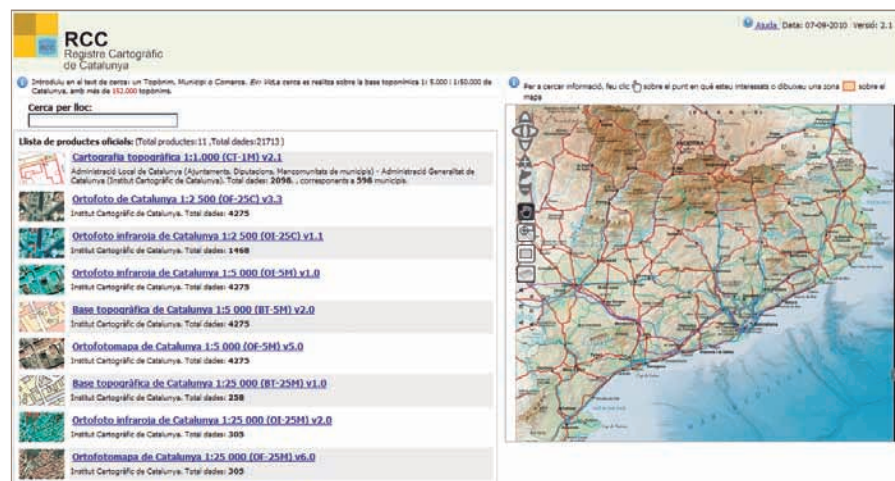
RCC
Registre Cartogràfic de Catalunya

Ajuda Data: 07-09-2010 Versió: 2.1

Introduïu en el text de cerca: un Topònim, Municipi o Comarca. En VoLa cerca es realitza sobre la base toponímica 1: 5.000 i 1/50.000 de Catalunya, amb més de 152.000 topònims.

Per a cercar informació, feu clic sobre el punt en què esteu interessats o dibuixeu una zona sobre el mapa

Cerca per lloc:

Llista de productes oficials: (Total productes:11 ,Total dades:21713 )

Cartografia topogràfica 1:1.000 (CT-1M) v2.1
Administració Local de Catalunya (Ajuntaments, Diputacions, Mancomunitats de municipis) - Administració Generalitat de Catalunya (Institut Cartogràfic de Catalunya). Total dades: 2096 , corresponents a 598 municipis.

Ortofoto de Catalunya 1:2 500 (OF-25C) v3.3
Institut Cartogràfic de Catalunya. Total dades: 4275

Ortofoto infraroja de Catalunya 1:2 500 (OI-25C) v1.1
Institut Cartogràfic de Catalunya. Total dades: 1468

Ortofoto infraroja de Catalunya 1:5 000 (OI-5M) v1.0
Institut Cartogràfic de Catalunya. Total dades: 4275

Base topogràfica de Catalunya 1:5 000 (BT-5M) v2.0
Institut Cartogràfic de Catalunya. Total dades: 4275

Ortofotomapa de Catalunya 1:5 000 (OF-5M) v5.0
Institut Cartogràfic de Catalunya. Total dades: 4275

Base topogràfica de Catalunya 1:25 000 (BT-25M) v1.0
Institut Cartogràfic de Catalunya. Total dades: 258

Ortofoto infraroja de Catalunya 1:25 000 (OI-25M) v2.0
Institut Cartogràfic de Catalunya. Total dades: 305

Ortofotomapa de Catalunya 1:25 000 (OF-25M) v6.0
Institut Cartogràfic de Catalunya. Total dades: 305